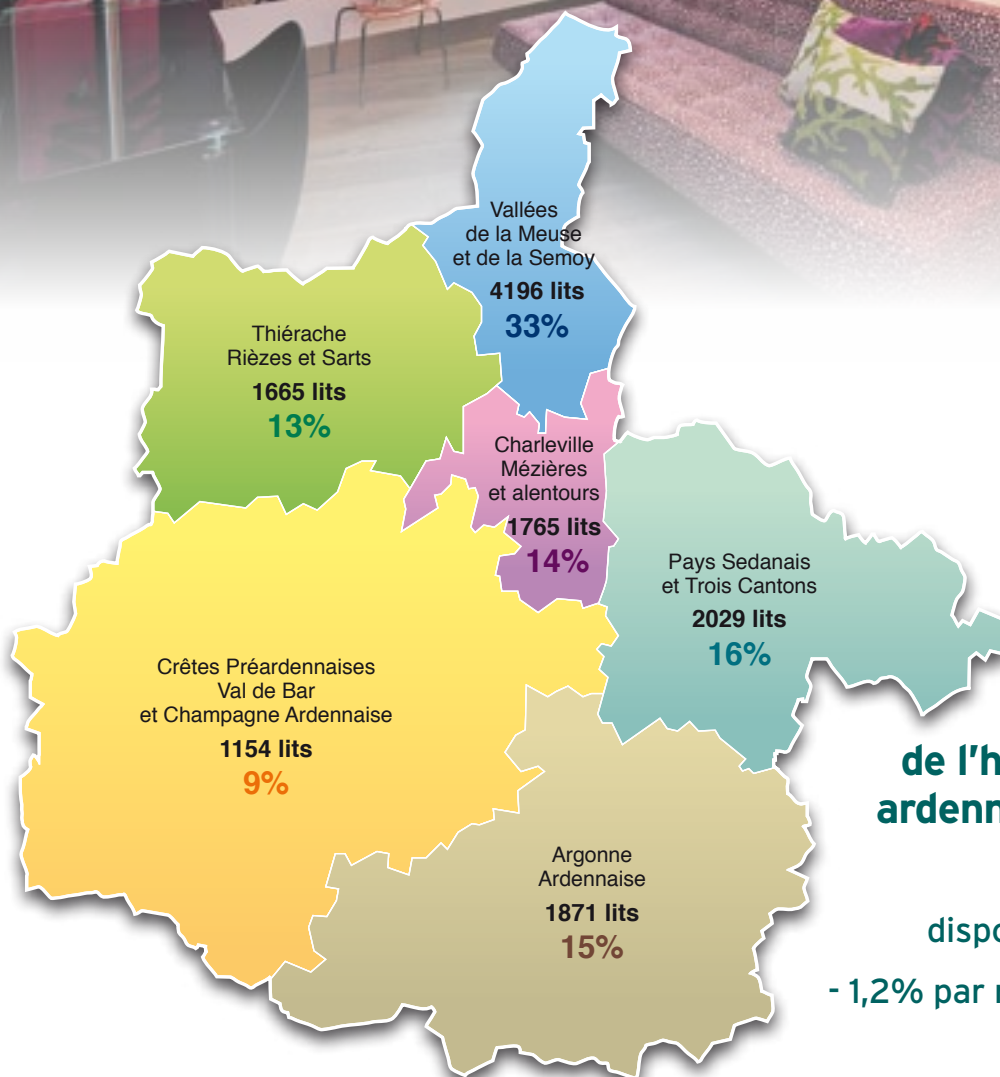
Vallées de la Meuse et de la Semoy
4196 lits
33%

Thiérache Rièzes et Sarts
1665 lits
13%

Charleville Mézières et alentours
1765 lits
14%

Pays Sedanais et Trois Cantons
2029 lits
16%

Crêtes Préardennaises Val de Bar et Champagne Ardennaise
1154 lits
9%

Argonne Ardennaise
1871 lits
15%

de l'h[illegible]
ardenn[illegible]

dispo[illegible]

- 1,2% par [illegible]